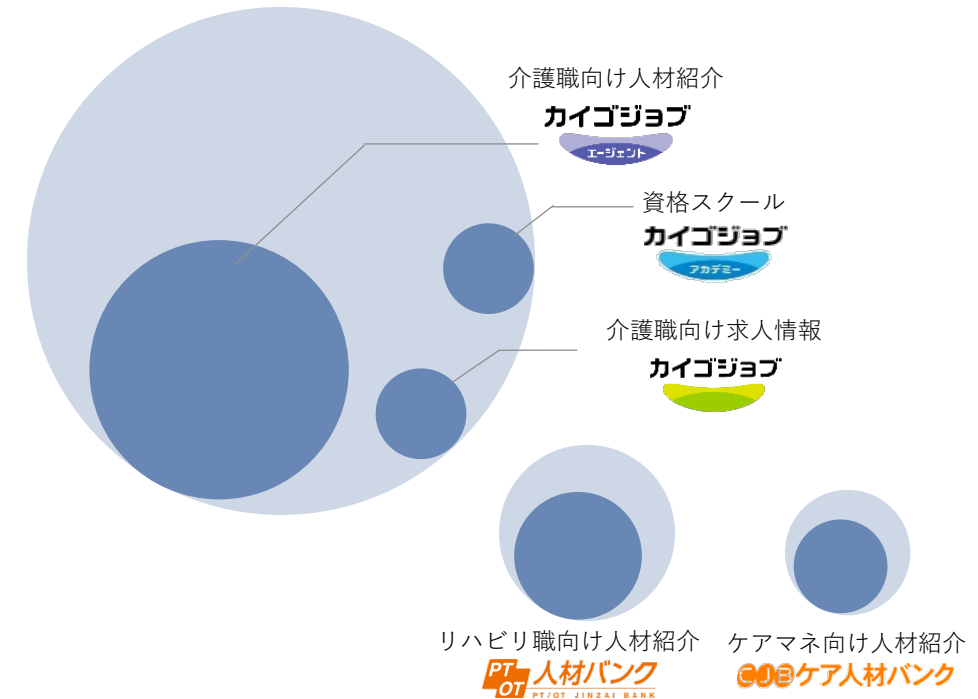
介護職向け人材紹介
カイゴジョブ
エージェント

資格スクール
カイゴジョブ
アカデミー

介護職向け求人情報
カイゴジョブ

リハビリ職向け人材紹介
PT OT 人材バンク
PT/OT JINZAI BANK

ケアマネ向け人材紹介
CJB ケア人材バンク